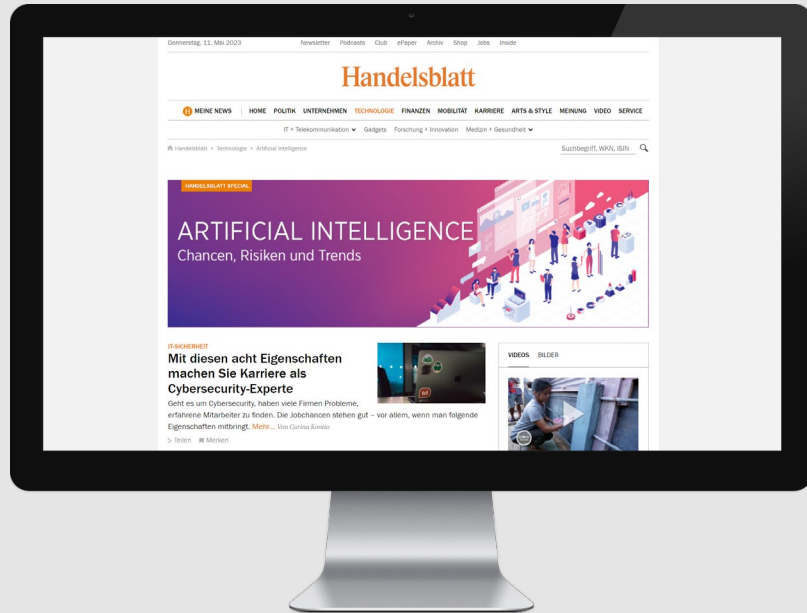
Donnerstag, 11. Mai 2023

Newsletter Podcasts Club ePaper Archiv Shop Jobs Inside

Handelsblatt

H MEINE NEWS | HOME POLITIK UNTERNEHMEN TECHNOLOGIE FINANZEN MOBILITÄT KARRIERE ARTS & STYLE MEINUNG VIDEO SERVICE

IT + Telekommunikation Gadgets Forschung + Innovation Medizin + Gesundheit

Handelsblatt > Technologie > Artificial Intelligence

Suchbegriff, WKN, ISIN

HANDELSBLATT SPECIAL

ARTIFICIAL INTELLIGENCE
Chancen, Risiken und Trends

IT-SICHERHEIT
Mit diesen acht Eigenschaften machen Sie Karriere als Cybersecurity-Experte

Geht es um Cybersecurity, haben viele Firmen Probleme, erfahrene Mitarbeiter zu finden. Die Jobchancen stehen gut – vor allem, wenn man folgende Eigenschaften mitbringt. Mehr... Von Carina Kontio

Teilen Merken

VIDEOS BILDER